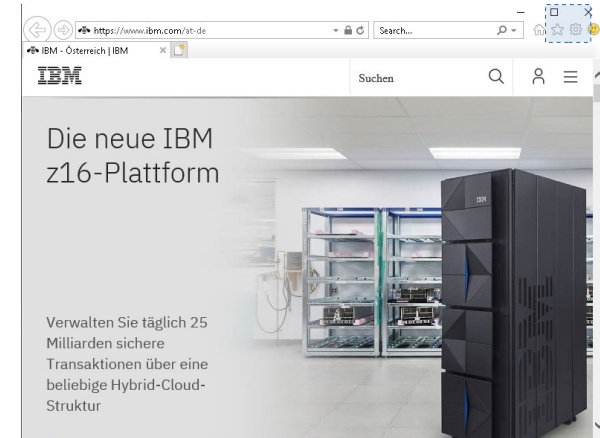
https://www.ibm.com/at-de

Search...

IBM - Österreich | IBM

IBM

Suchen

Die neue IBM z16-Plattform

IBM

Verwalten Sie täglich 25 Milliarden sichere Transaktionen über eine beliebige Hybrid-Cloud-Struktur